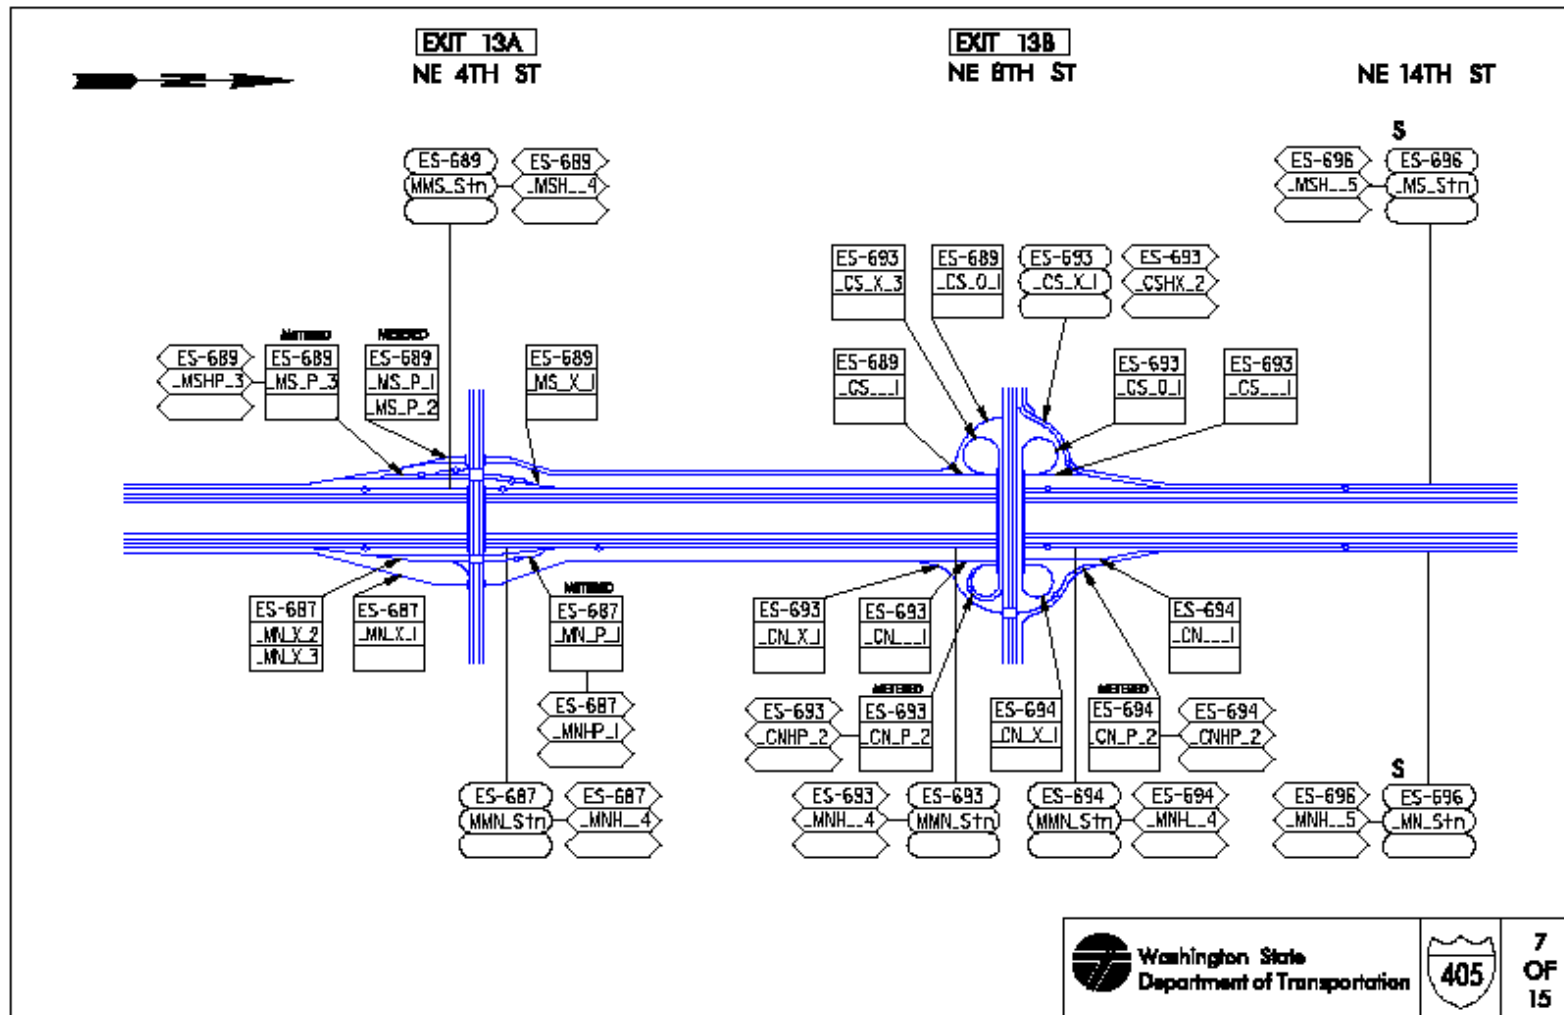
EXIT 13A
NE 4TH ST

EXIT 13B
NE 8TH ST

NE 14TH ST

ES-689
MMS_Stn

ES-689
_MSH__4

S
ES-696
_MSH__5

ES-696
_MS_Stn

ES-693
_CS_X_3

ES-689
_CS_0_I

ES-693
_CS_X_I

ES-693
_CSHX_2

METERED
METERED

ES-689
_MSHP_3

ES-689
_MS_P_3

ES-689
_MS_P_I
_MS_P_2

ES-689
_MS_X_I

ES-689
_CS___I

ES-693
_CS_0_I

ES-693
_CS___I

ES-687
_MN_X_2
_MN_X_3

ES-687
_MN_X_I

METERED
ES-687
_MN_P_I

ES-693
_CN_X_I

ES-693
_CN___I

ES-694
_CN___I

ES-687
_MNHP_I

ES-693
_CNHP_2

METERED
ES-693
_CN_P_2

ES-694
_CN_X_I

METERED
ES-694
CN_P_2

ES-694
_CNHP_2

ES-687
MMN_Stn

ES-687
_MNH__4

ES-693
_MNH__4

ES-693
MMN_Stn

ES-694
MMN_Stn

ES-694
_MNH__4

S
ES-696
_MNH__5

ES-696
_MN_Stn

Washington State
Department of Transportation

405

7
OF
15